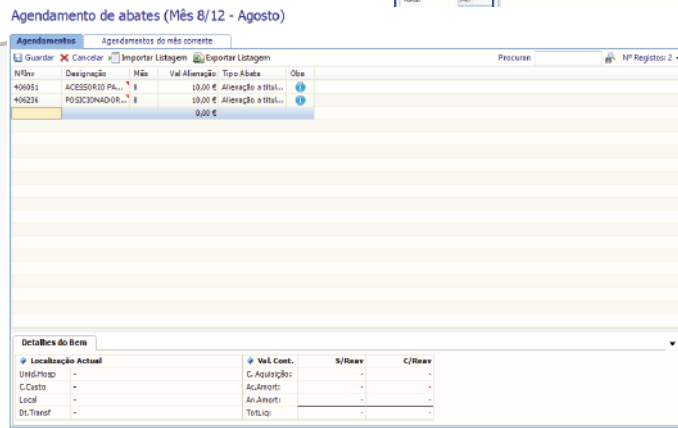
Agendamento de abates (Mês 8/12 - Agosto)

Agendamentos | Agendamentos do mês corrente

Guardar | Cancelar | Importar Listagem | Exportar Listagem | Procurar: | Nº Registos: 2

| NºInv | Designação | Mês | Val Alienação | Tipo Abate | Obs |
|---|---|---|---|---|---|
| 406051 | ACESSORIO PA... | 8 | 10,00 € | Alienação a títul... | |
| 406236 | POSICIONADOR... | 8 | 10,00 € | Alienação a títul... | |
| | | | 0,00 € | | |

Detalhes do Bem

Localização Actual

| | |
|---|---|
| Unid.Hosp | - |
| C.Custo | - |
| Local | - |
| Dt.Transf | - |

| Val. Cont. | S/Reav | C/Reav |
|---|---|---|
| C. Aquisição: | - | - |
| Ac.Amort: | - | - |
| An.Amort: | - | - |
| TotLiq: | - | - |